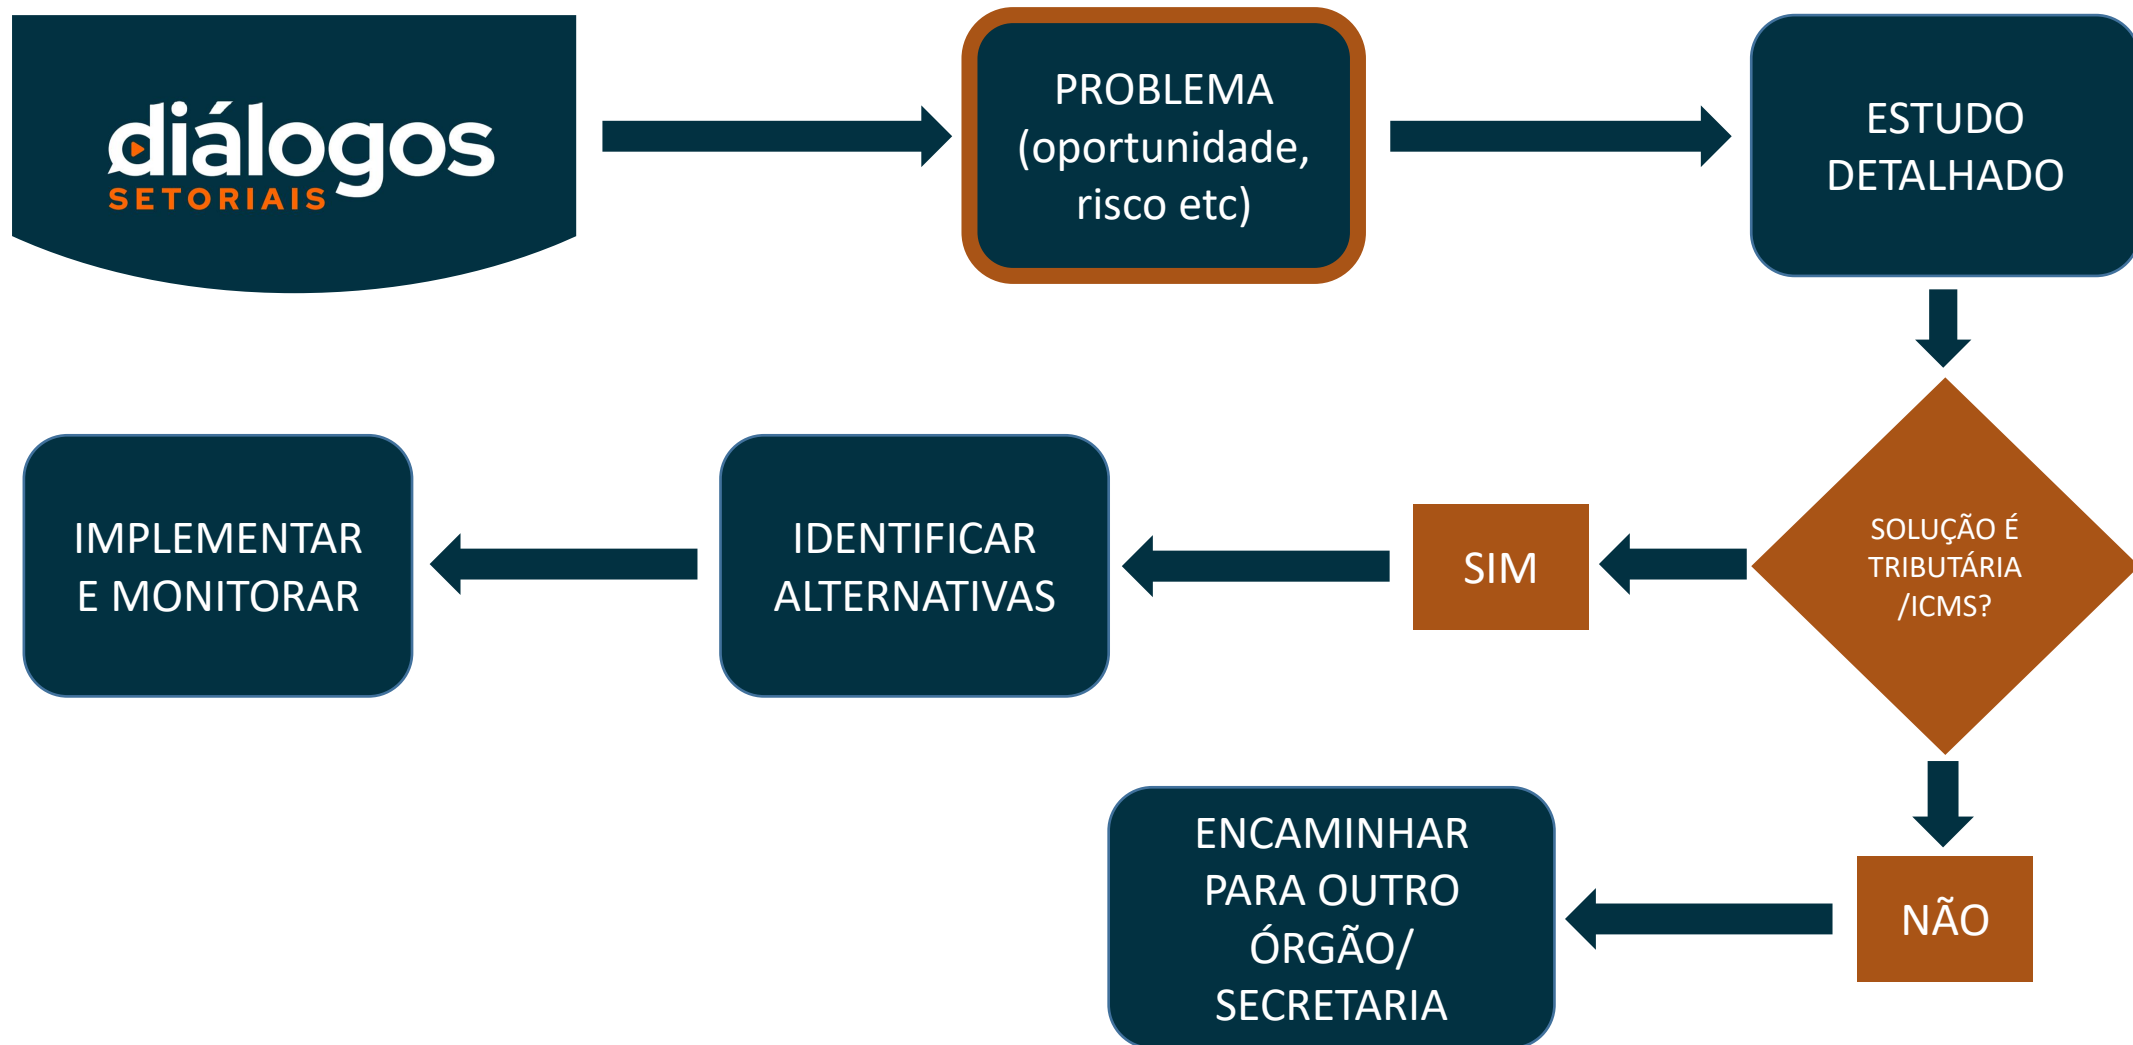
diálogos
SETORIAIS

PROBLEMA (oportunidade, risco etc)

ESTUDO DETALHADO

SOLUÇÃO É TRIBUTÁRIA /ICMS?

SIM

IDENTIFICAR ALTERNATIVAS

IMPLEMENTAR E MONITORAR

NÃO

ENCAMINHAR PARA OUTRO ÓRGÃO/ SECRETARIA